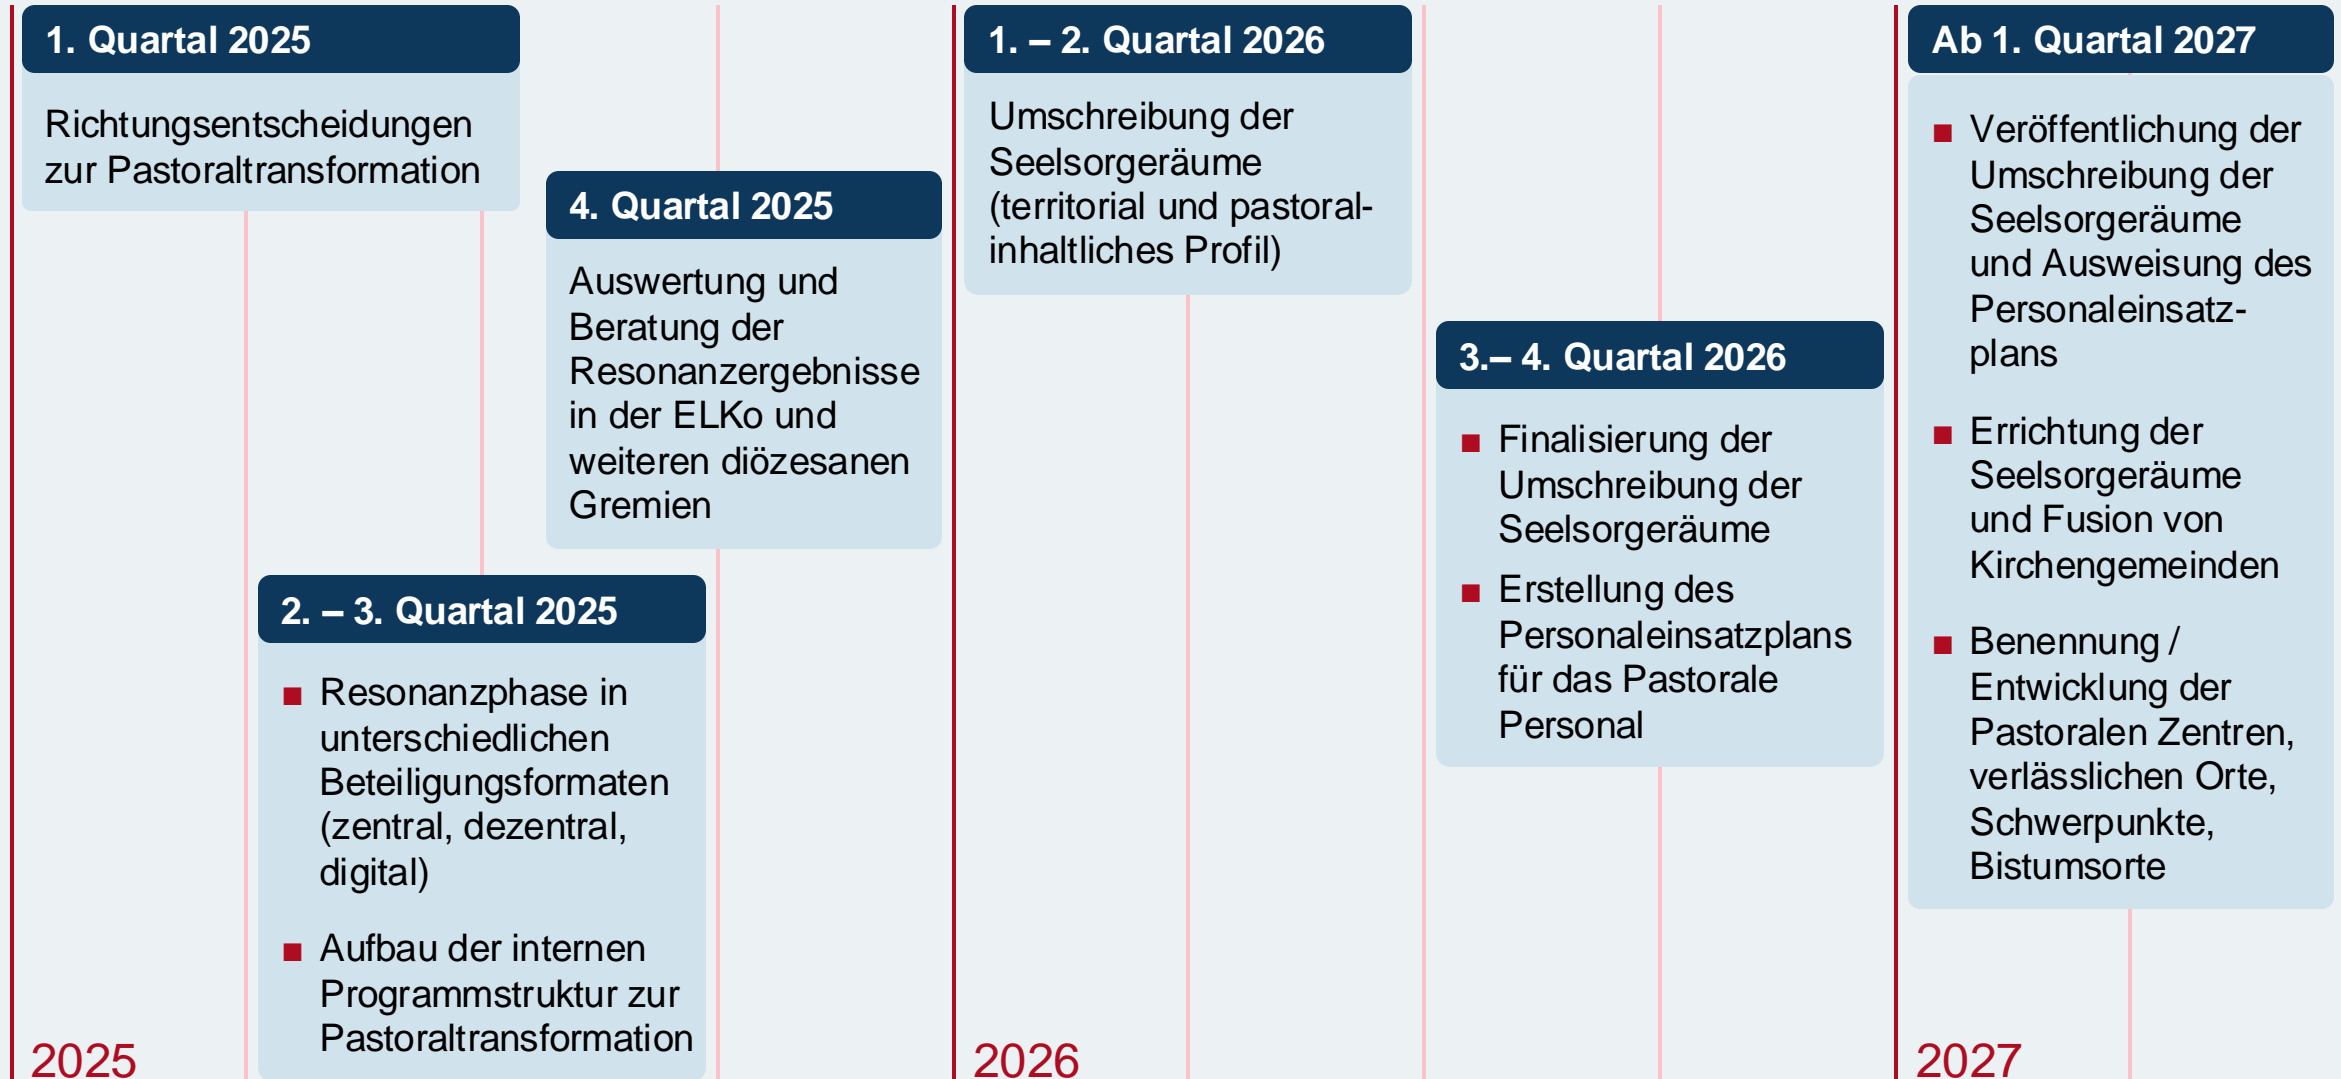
1. Quartal 2025

Richtungsentscheidungen zur Pastoraltransformation

4. Quartal 2025

Auswertung und Beratung der Resonanzergebnisse in der ELKo und weiteren diözesanen Gremien

2. – 3. Quartal 2025

- Resonanzphase in unterschiedlichen Beteiligungsformaten (zentral, dezentral, digital)
- Aufbau der internen Programmstruktur zur Pastoraltransformation

2025

1. – 2. Quartal 2026

Umschreibung der Seelsorgeräume (territorial und pastoral-inhaltliches Profil)

3.– 4. Quartal 2026

- Finalisierung der Umschreibung der Seelsorgeräume
- Erstellung des Personaleinsatzplans für das Pastorale Personal

2026

Ab 1. Quartal 2027

- Veröffentlichung der Umschreibung der Seelsorgeräume und Ausweisung des Personaleinsatzplans
- Errichtung der Seelsorgeräume und Fusion von Kirchengemeinden
- Benennung / Entwicklung der Pastoralen Zentren, verlässlichen Orte, Schwerpunkte, Bistumsorte

2027